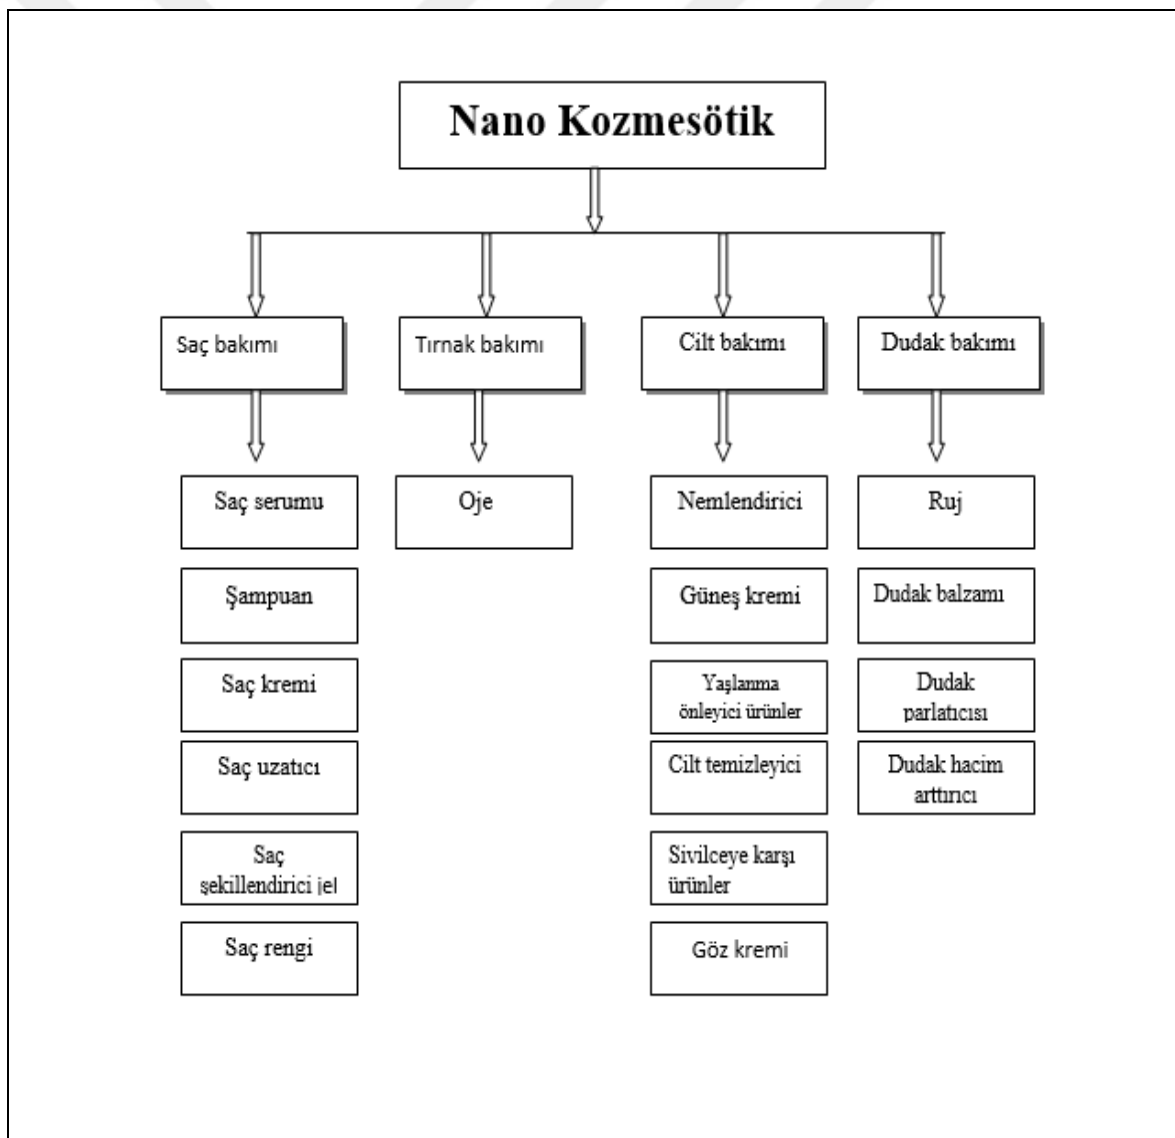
Nano Kozmesötik

Saç bakımı

Tırnak bakımı

Cilt bakımı

Dudak bakımı

Saç serumu

Şampuan

Saç kremi

Saç uzatıcı

Saç şekillendirici jel

Saç rengi

Oje

Nemlendirici

Güneş kremi

Yaşlanma önleyici ürünler

Cilt temizleyici

Sivilceye karşı ürünler

Göz kremi

Ruj

Dudak balzamı

Dudak parlatıcısı

Dudak hacim arttırıcı